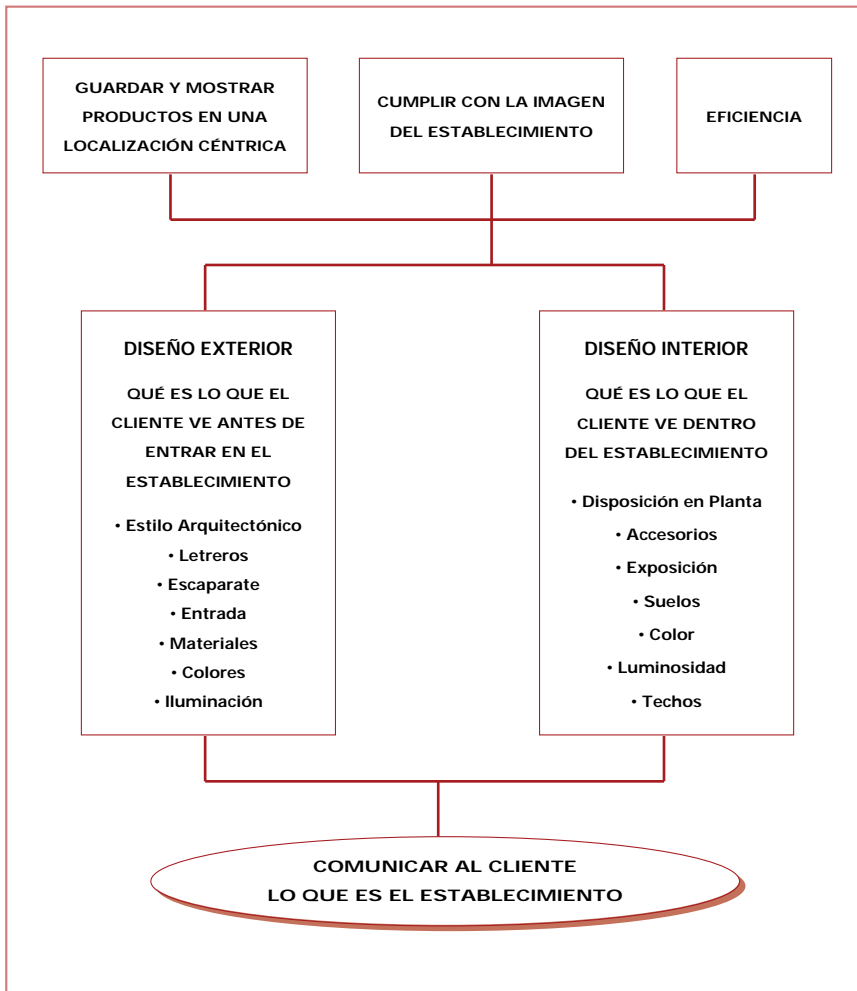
GUARDAR Y MOSTRAR PRODUCTOS EN UNA LOCALIZACIÓN CÉNTRICA

CUMPLIR CON LA IMAGEN DEL ESTABLECIMIENTO

EFICIENCIA

DISEÑO EXTERIOR

QUÉ ES LO QUE EL CLIENTE VE ANTES DE ENTRAR EN EL ESTABLECIMIENTO

• Estilo Arquitectónico
• Letreros
• Escaparate
• Entrada
• Materiales
• Colores
• Iluminación

DISEÑO INTERIOR

QUÉ ES LO QUE EL CLIENTE VE DENTRO DEL ESTABLECIMIENTO

• Disposición en Planta
• Accesorios
• Exposición
• Suelos
• Color
• Luminosidad
• Techos

COMUNICAR AL CLIENTE LO QUE ES EL ESTABLECIMIENTO